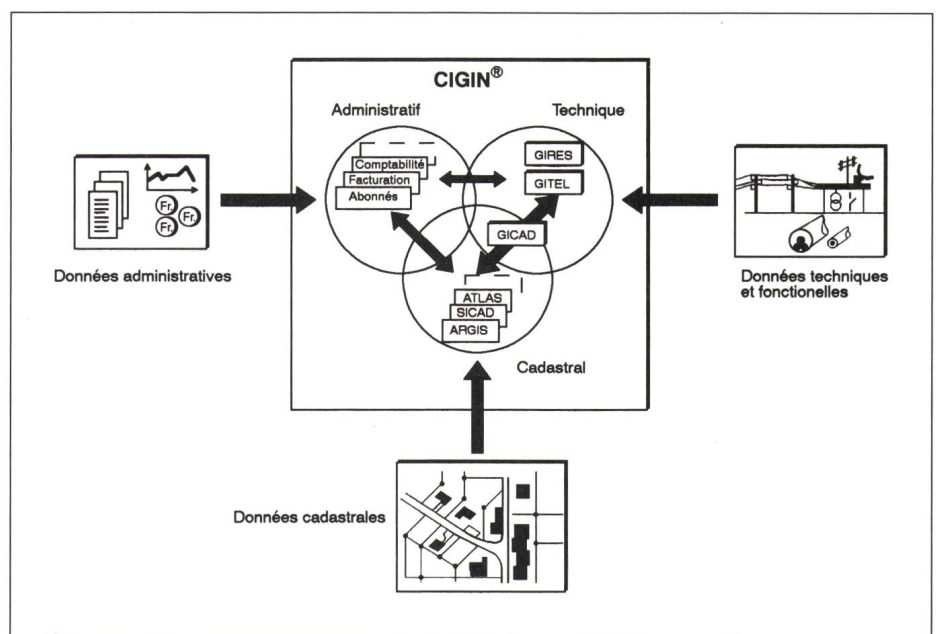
CIGIN®

Administratif

Technique

Comptabilité
Facturation
Abonnés

GIRES
GITEL

GICAD

ATLAS
SICAD
ARGIS

Cadastral

Fr.
Fr.
Fr.

Données administratives

Données techniques et fonctionnelles

Données cadastrales